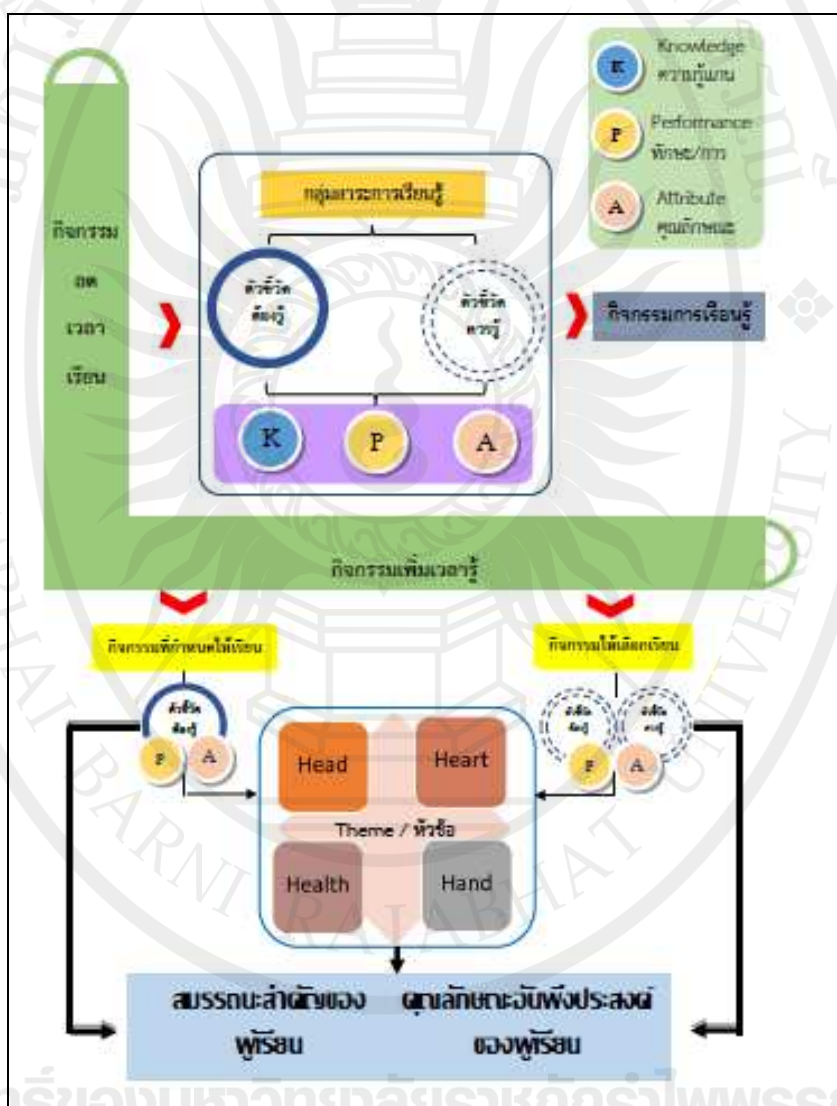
K Knowledge ความรู้แกน

P Performance ทักษะ/การ

A Attribute คุณลักษณะ

กิจกรรม ลด เวลา เรียน

กลุ่มสาระการเรียนรู้

ตัวชี้วัด ต้องรู้

ตัวชี้วัด ควรรู้

กิจกรรมการเรียนรู้

K P A

กิจกรรมเพิ่มเวลารู้

กิจกรรมที่กำหนดให้เรียน

กิจกรรมให้เลือกเรียน

ตัวชี้วัด ต้องรู้

P A

ตัวชี้วัด ต้องรู้

ตัวชี้วัด ควรรู้

P A

Head

Heart

Theme / หัวข้อ

Health

Hand

สมรรถนะสำคัญของผู้เรียน

คุณลักษณะอันพึงประสงค์ของผู้เรียน

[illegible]